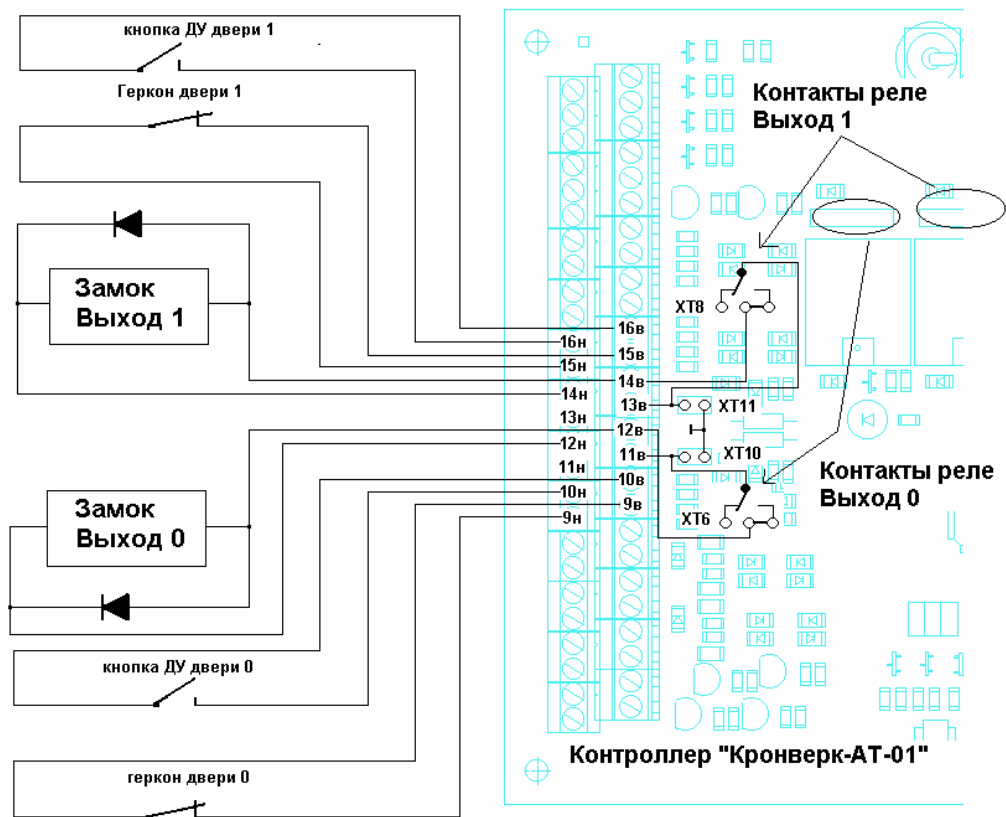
кнопка ДУ двери 1

Геркон двери 1

Контакты реле Выход 1

Замок Выход 1

XT8

16в
16н
15в
15н
14в
14н
13в
13н
12в
12н
11в
11н
10в
10н
9в
9н

XT11
XT10
XT6

Контакты реле Выход 0

Замок Выход 0

кнопка ДУ двери 0

Контроллер "Кронверк-АТ-01"

геркон двери 0